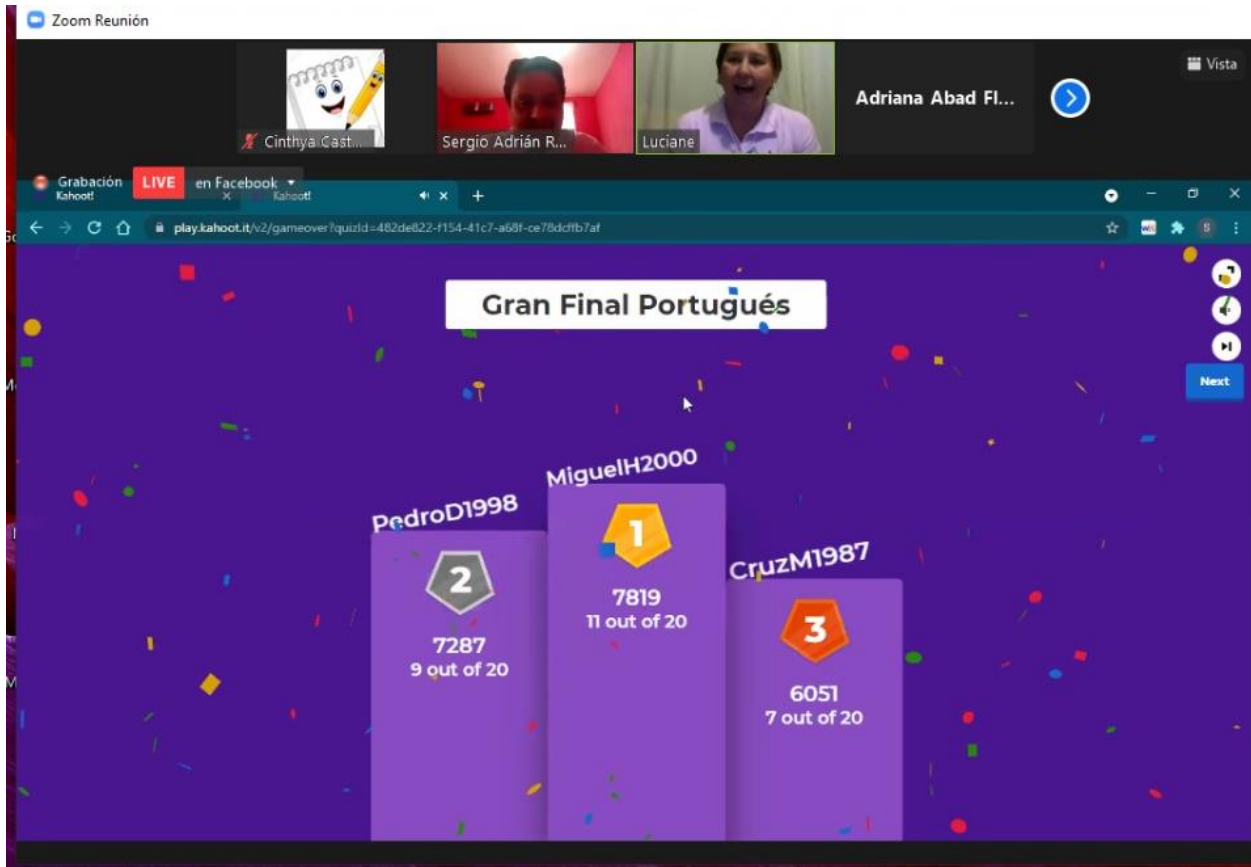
Zoom Reunión

Vista

Cinthya Cast...

Sergio Adrián R...

Luciane

Adriana Abad Fl...

Grabación

LIVE

en Facebook

Kahoot!

Kahoot!

play.kahoot.it/v2/gameover?quizId=482de822-f154-41c7-a68f-ce78dcffb7af

Gran Final Portugués

Next

PedroD1998

2

7287

9 out of 20

MiguelH2000

1

7819

11 out of 20

CruzM1987

3

6051

7 out of 20